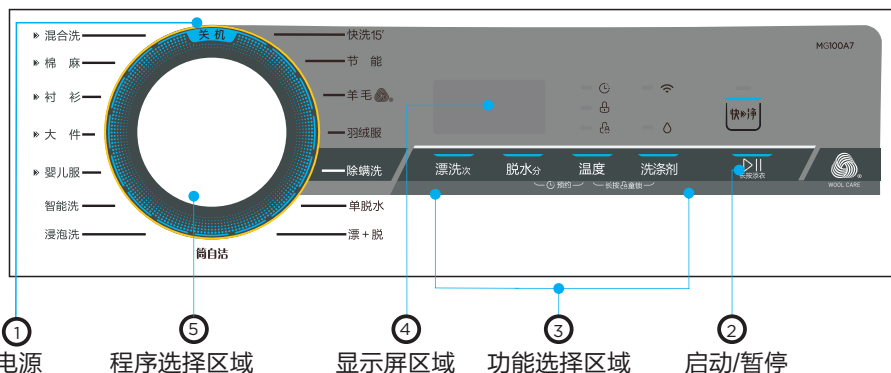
关机
混合洗
棉 麻
衬 衫
大 件
婴儿服
智能洗
浸泡洗
简自洁
快洗15'
节 能
羊毛
羽绒服
除螨洗
单脱水
漂+脱
MG100A7
快净
漂洗次
脱水分
温度
洗涤剂
长按洗衣
预约
长按童锁
WOOL CARE
1
电源
5
程序选择区域
4
显示屏区域
3
功能选择区域
2
启动/暂停